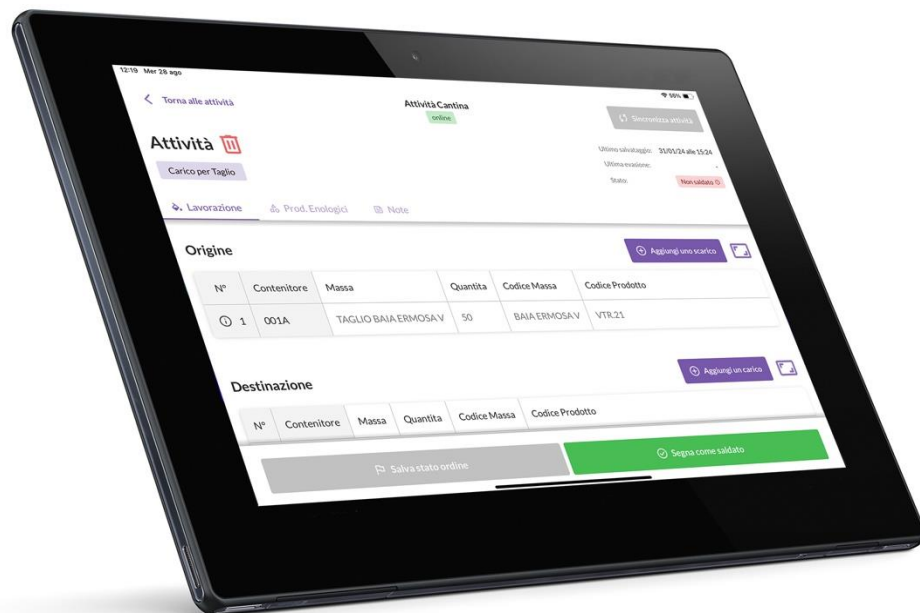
12:19 Mer 28 ago

88%

< Torna alle attività

Attività Cantina

online

Sincronizza attività

Attività

Carico per Taglio

Ultimo salvataggio: 31/01/24 alle 15:24

Ultima evasione: -

Stato: Non saldato

Lavorazione Prod. Enologici Note

Origine

Aggiungi uno scarico

| N° | Contenitore | Massa | Quantita | Codice Massa | Codice Prodotto |
|---|---|---|---|---|---|
| 1 | 001A | TAGLIO BAIA ERMOSA V | 50 | BAIA ERMOSA V | VTR.21 |

Destinazione

Aggiungi un carico

| N° | Contenitore | Massa | Quantita | Codice Massa | Codice Prodotto |
|---|---|---|---|---|---|

Salva stato ordine

Segna come saldato